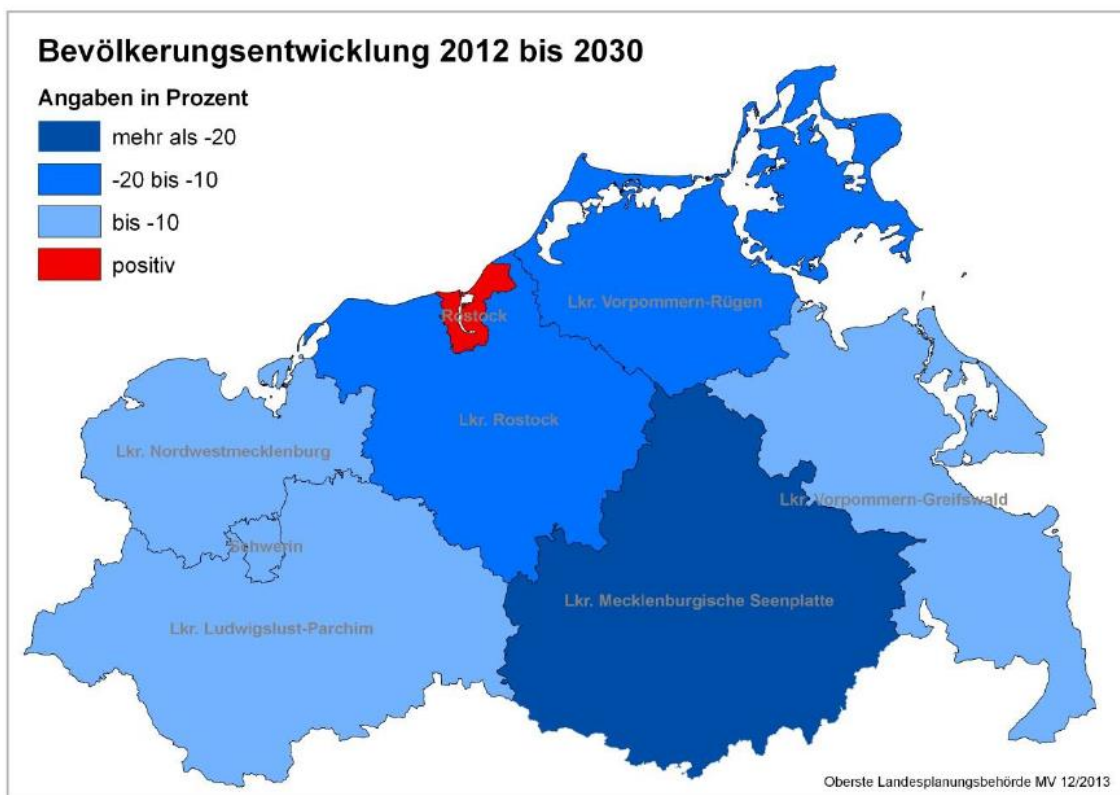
Bevölkerungsentwicklung 2012 bis 2030

Angaben in Prozent

mehr als -20

-20 bis -10

bis -10

positiv

Rostock

Lkr. Vorpommern-Rügen

Lkr. Rostock

Lkr. Nordwestmecklenburg

Lkr. Vorpommern-Greifswald

Schwerin

Lkr. Mecklenburgische Seenplatte

Lkr. Ludwigslust-Parchim

Oberste Landesplanungsbehörde MV 12/2013